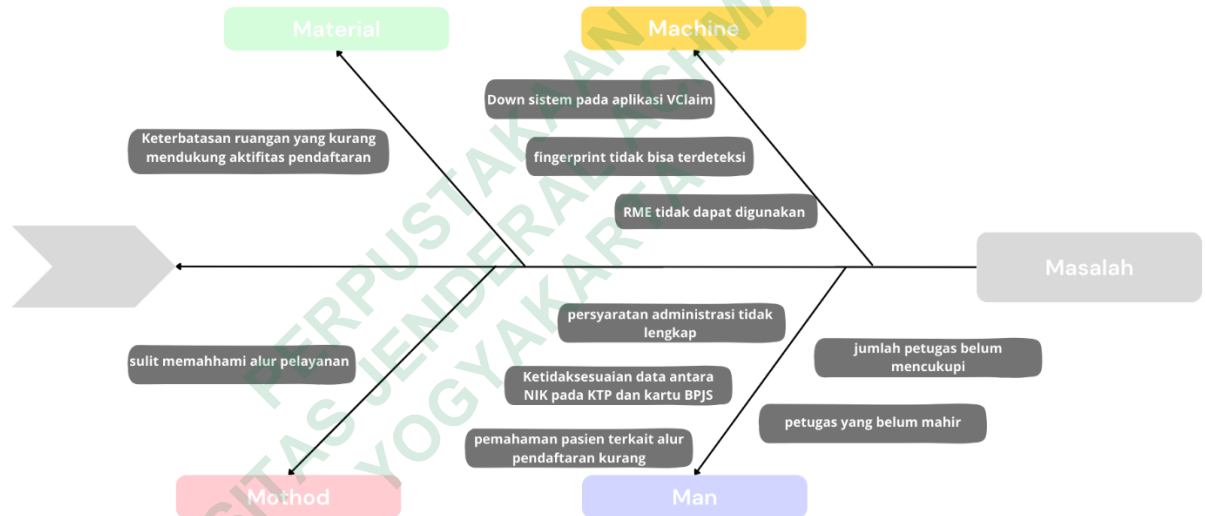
Material

Machine

Down sistem pada aplikasi VClaim

Keterbatasan ruangan yang kurang mendukung aktifitas pendaftaran

fingerprint tidak bisa terdeteksi

RME tidak dapat digunakan

Masalah

persyaratan administrasi tidak lengkap

jumlah petugas belum mencukupi

sulit memahhami alur pelayanan

Ketidaksesuaian data antara NIK pada KTP dan kartu BPJS

petugas yang belum mahir

pemahaman pasien terkait alur pendaftaran kurang

Mothod

Man

PERPUSTAKAAN
UNIVERSITAS JENDERAL ACHMAD YANI
YOGYAKARTA